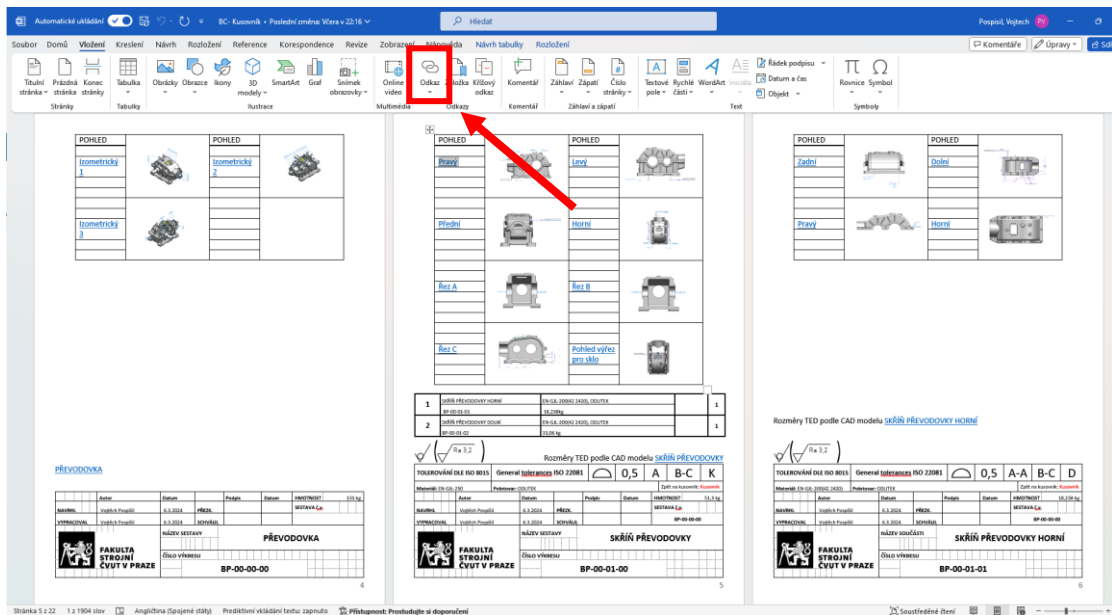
Automatické ukládání  BC- Kusovník • Poslední změna: Včera v 22:16  Hledat  Pospisil, Vojtech PV

Soubor Domů Vložení Kreslení Návrh Rozložení Reference Korespondence Revize Zobrazení Nápověda Návrh tabulky Rozložení  Komentáře  Úpravy  Sdílet

Titulní stránka Prázdná stránka Konec stránky Stránky Tabulka Tabulky Obrázky Obrazce Ikony 3D modely SmartArt Graf Snímek obrazovky Ilustrace Online video Multimédia Odkaz Záložka Křížový odkaz Odkazy Komentář Komentář Záhlaví Zápatí Číslo stránky Záhlaví a zápatí Textové pole Rychlé části WordArt Iniciála Řádek podpisu Datum a čas Objekt Text Rovnice Symbol Symboly

| POHLED | | POHLED | |
|---|---|---|---|
| Izometrický 1 | | Izometrický 2 | |
| Izometrický 3 | | | |

PŘEVODOVKA

| | Autor | Datum | Podpis | Datum | HMOTNOST 133 kg |
|---|---|---|---|---|---|
| NAVRHL | Vojtěch Pospíšil | 6.3.2024 | PŘEZK. | | SESTAVA Č.v. |
| VYPRACOVAL | Vojtěch Pospíšil | 6.3.2024 | SCHVÁLIL | | |

FAKULTA STROJNÍ ČVUT V PRAZE NÁZEV SESTAVY PŘEVODOVKA ČÍSLO VÝKRESU BP-00-00-00

4

| POHLED | | POHLED | |
|---|---|---|---|
| Pravý | | Levý | |
| Přední | | Horní | |
| Řez A | | Řez B | |
| Řez C | | Pohled výřez pro sklo | |

| 1 | SKŘÍŇ PŘEVODOVKY HORNÍ BP-00-01-01 | EN-GJL-200(42 2420), ODLITEK 18,238kg | 1 |
|---|---|---|---|
| 1 | SKŘÍŇ PŘEVODOVKY DOLNÍ BP-00-01-02 | EN-GJL-200(42 2420), ODLITEK 33,06 kg | 1 |

Ra 3,2

Rozměry TED podle CAD modelu SKŘÍŇ PŘEVODOVKY

TOLEROVÁNÍ DLE ISO 8015 General tolerances ISO 22081 0,5 A B-C K

Materiál: EN-GJL-250 Polotovar: ODLITEK Zpět na kusovník: Kusovník

FAKULTA STROJNÍ ČVUT V PRAZE NÁZEV SESTAVY SKŘÍŇ PŘEVODOVKY ČÍSLO VÝKRESU BP-00-01-00

5

| POHLED | | POHLED | |
|---|---|---|---|
| Zadní | | Dolní | |
| Pravý | | Horní | |

Rozměry TED podle CAD modelu SKŘÍŇ PŘEVODOVKY HORNÍ

Ra 3,2

TOLEROVÁNÍ DLE ISO 8015 General tolerances ISO 22081 0,5 A-A B-C D

Materiál: EN-GJL-200(42 2420) Polotovar: ODLITEK Zpět na kusovník: Kusovník

FAKULTA STROJNÍ ČVUT V PRAZE NÁZEV SOUČÁSTI SKŘÍŇ PŘEVODOVKY HORNÍ BP-00-01-01

6

Stránka 5 z 22 1 z 1904 slov Angličtina (Spojené státy) Prediktivní vkládání textu: zapnuto Přístupnost: Prostudujte si doporučení Soustředěné čtení